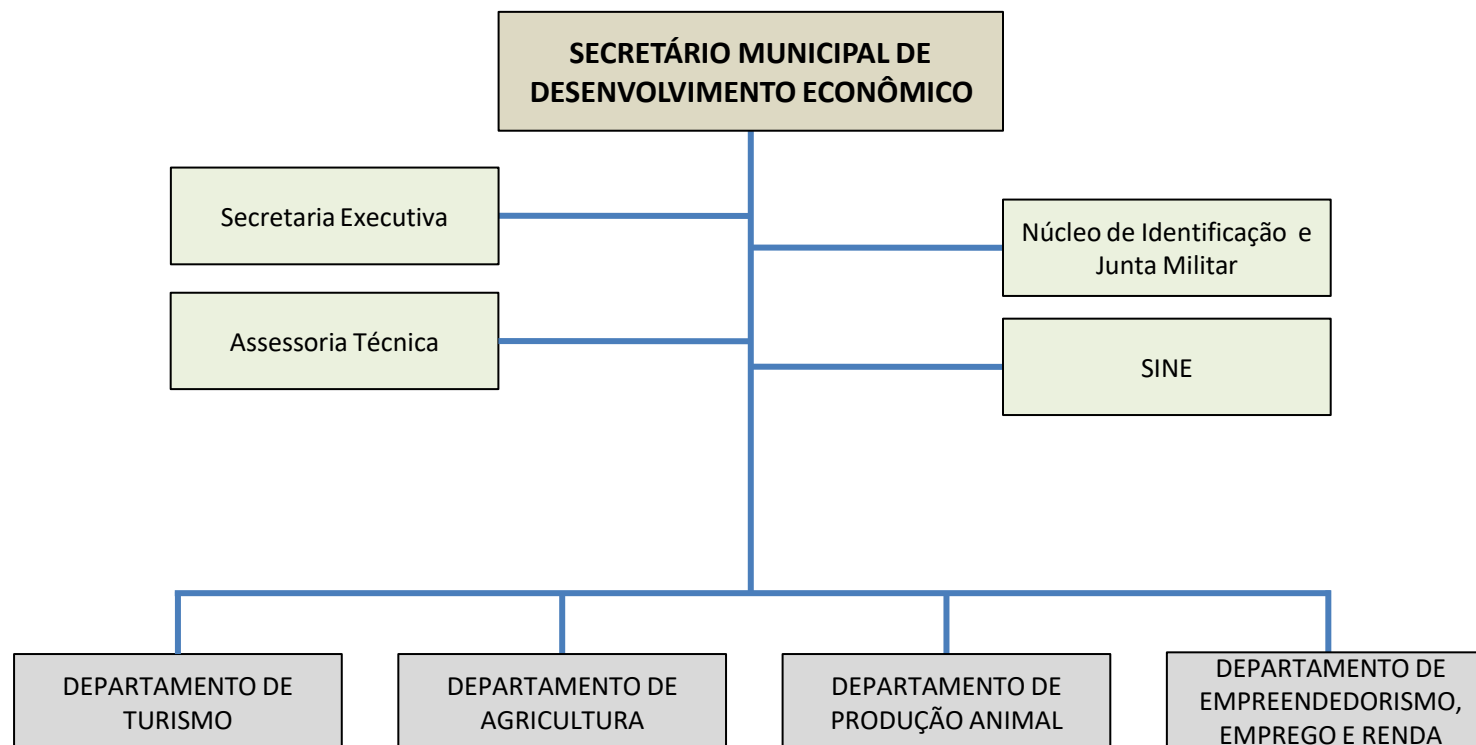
SECRETÁRIO MUNICIPAL DE DESENVOLVIMENTO ECONÔMICO

Secretaria Executiva

Núcleo de Identificação e Junta Militar

Assessoria Técnica

SINE

DEPARTAMENTO DE TURISMO

DEPARTAMENTO DE AGRICULTURA

DEPARTAMENTO DE PRODUÇÃO ANIMAL

DEPARTAMENTO DE EMPREENDEDORISMO, EMPREGO E RENDA